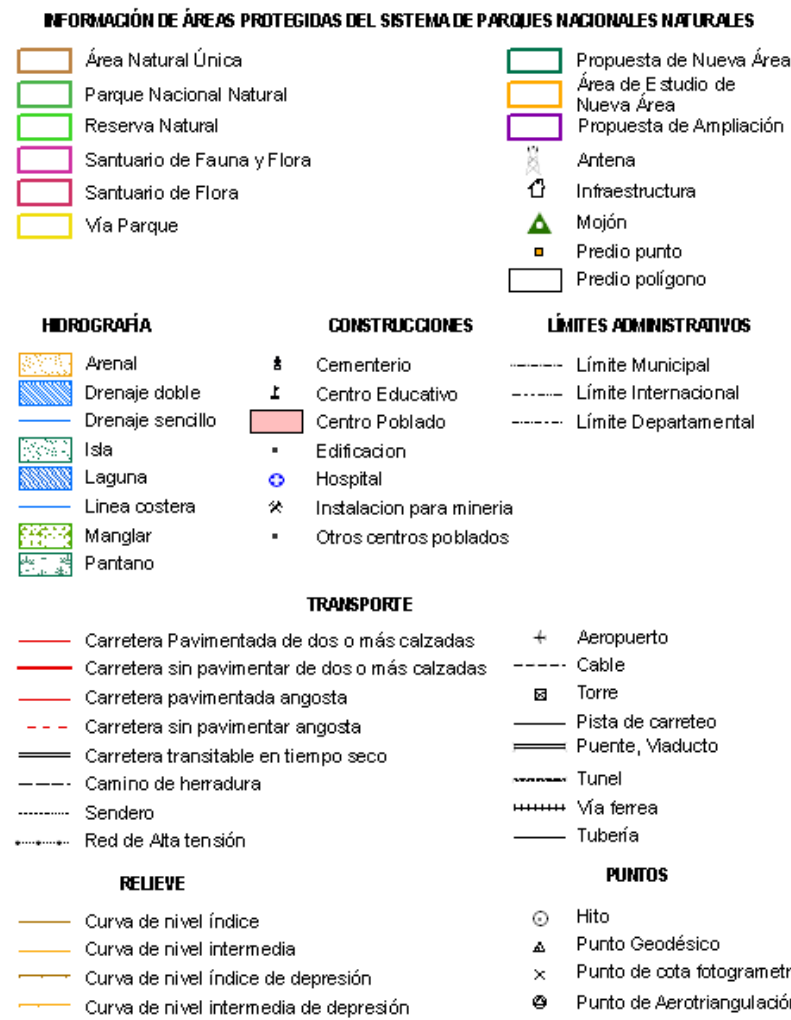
INFORMACIÓN DE ÁREAS PROTEGIDAS DEL SISTEMA DE PARQUES NACIONALES NATURALES

Área Natural Única
Parque Nacional Natural
Reserva Natural
Santuario de Fauna y Flora
Santuario de Flora
Vía Parque

Propuesta de Nueva Área
Área de Estudio de Nueva Área
Propuesta de Ampliación
Antena
Infraestructura
Mojón
Predio punto
Predio polígono

HIDROGRAFÍA

Arenal
Drenaje doble
Drenaje sencillo
Isla
Laguna
Linea costera
Manglar
Pantano

CONSTRUCCIONES

Cementerio
Centro Educativo
Centro Poblado
Edificacion
Hospital
Instalacion para mineria
Otros centros poblados

LÍMITES ADMINISTRATIVOS

Límite Municipal
Límite Internacional
Límite Departamental

TRANSPORTE

Carretera Pavimentada de dos o más calzadas
Carretera sin pavimentar de dos o más calzadas
Carretera pavimentada angosta
Carretera sin pavimentar angosta
Carretera transitable en tiempo seco
Camino de herradura
Sendero
Red de Alta tensión

Aeropuerto
Cable
Torre
Pista de carreteo
Puente, Viaducto
Tunel
Vía ferrea
Tubería

RELIEVE

Curva de nivel índice
Curva de nivel intermedia
Curva de nivel índice de depresión
Curva de nivel intermedia de depresión

PUNTOS

Hito
Punto Geodésico
Punto de cota fotogrametr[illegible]
Punto de Aerotriangulació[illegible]